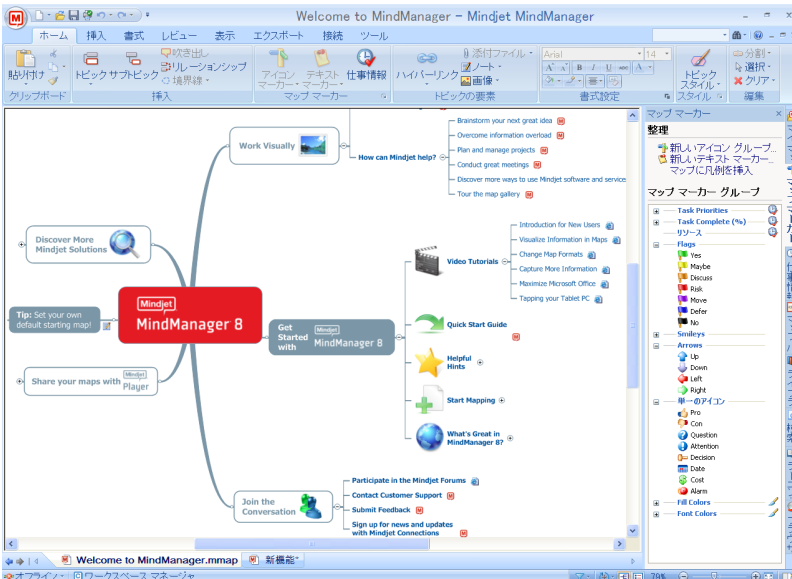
Welcome to MindManager - Mindjet MindManager

ホーム 挿入 書式 レビュー 表示 エクスポート 接続 ツール

貼り付け
クリップボード
トピック サブトピック
吹き出し
リレーションシップ
境界線
挿入
アイコン マーカー
テキスト マーカー
仕事情報
マップ マーカー
ハイパーリンク
添付ファイル
ノート
画像
トピックの要素
Arial
14
書式設定
トピック スタイル
スタイル
分割
選択
クリア
編集

Work Visually
How can Mindjet help?
Brainstorm your next great idea
Overcome information overload
Plan and manage projects
Conduct great meetings
Discover more ways to use Mindjet software and services
Tour the map gallery

Discover More Mindjet Solutions

Tip: Set your own default starting map!

Mindjet
MindManager 8

Get Started with
Mindjet
MindManager 8

Video Tutorials
Introduction for New Users
Visualize Information in Maps
Change Map Formats
Capture More Information
Maximize Microsoft Office
Tapping your Tablet PC

Quick Start Guide
Helpful Hints
Start Mapping
What's Great in MindManager 8?

Share your maps with Mindjet Player

Join the Conversation
Participate in the Mindjet Forums
Contact Customer Support
Submit Feedback
Sign up for news and updates with Mindjet Connections

マップ マーカー
整理
新しい アイコン グループ...
新しい テキスト マーカー...
マップに凡例を挿入
マップ マーカー グループ
Task Priorities
Task Complete (%)
リソース
Flags
Yes
Maybe
Discuss
Risk
Move
Defer
No
Smileys
Arrows
Up
Down
Left
Right
単一のアイコン
Pro
Con
Question
Attention
Decision
Date
Cost
Alarm
Fill Colors
Font Colors

Welcome to MindManager.mmap
新機能*
オフライン
ワークスペース マネージャ
79%